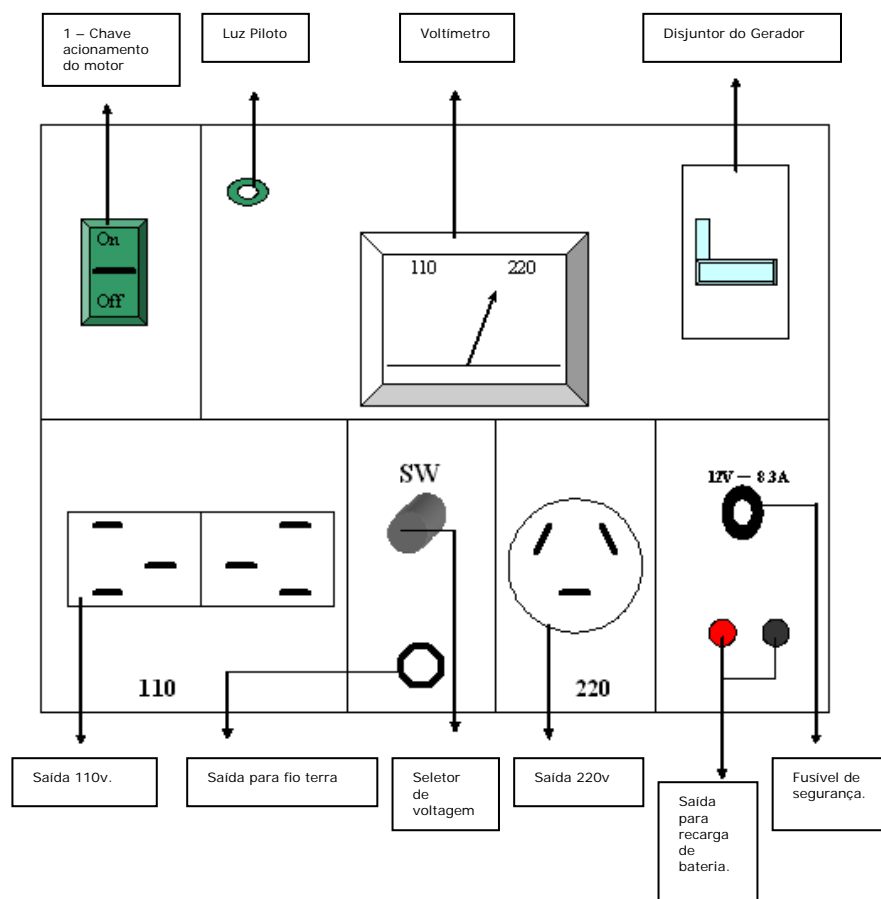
1 – Chave acionamento do motor

Luz Piloto

Voltimetro

Disjuntor do Gerador

On

Off

110

220

SW

12V — 8.3A

110

220

Saída 110v.

Saída para fio terra

Seletor de voltagem

Saída 220v

Saída para recarga de bateria.

Fusível de segurança.